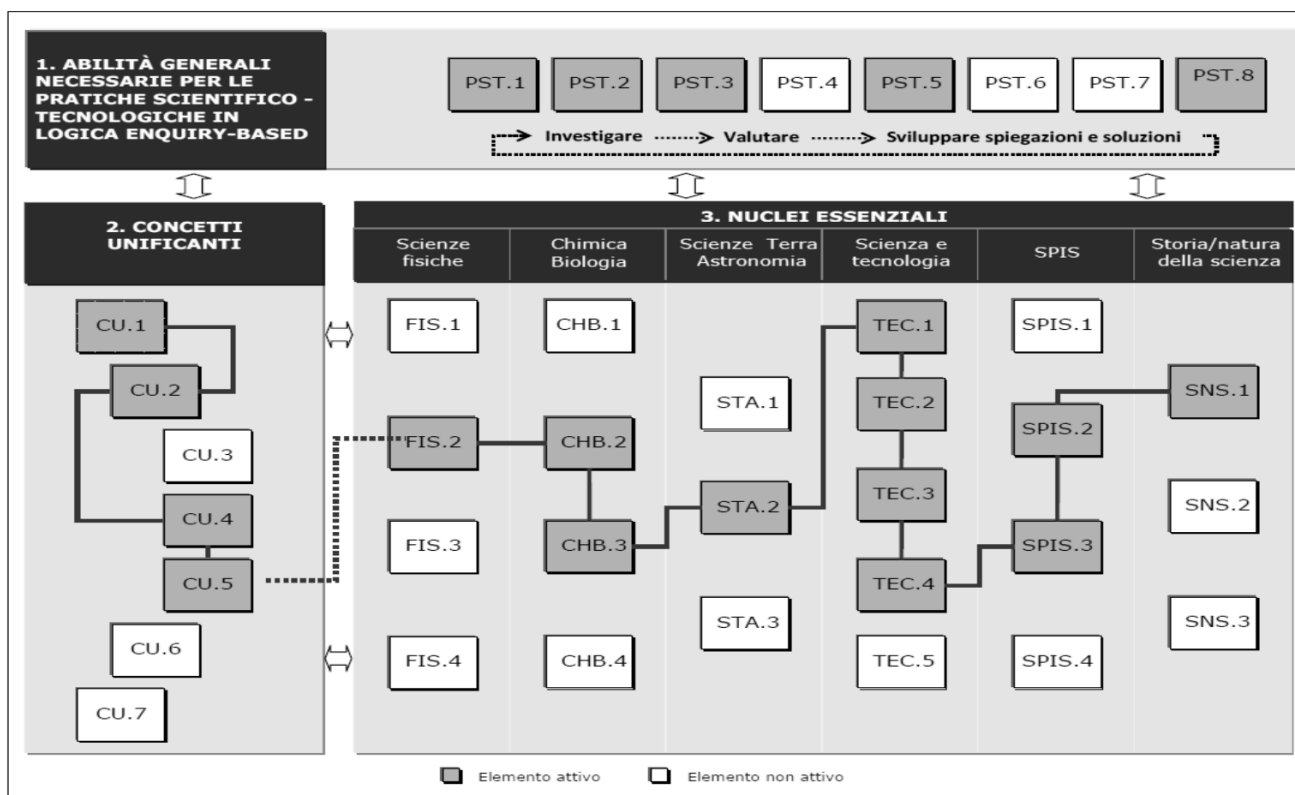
1. ABILITÀ GENERALI NECESSARIE PER LE PRATICHE SCIENTIFICO - TECNOLOGICHE IN LOGICA ENQUIRY-BASED

PST.1 PST.2 PST.3 PST.4 PST.5 PST.6 PST.7 PST.8

Investigare Valutare Sviluppare spiegazioni e soluzioni

2. CONCETTI UNIFICANTI

CU.1
CU.2
CU.3
CU.4
CU.5
CU.6
CU.7

3. NUCLEI ESSENZIALI

| Scienze fisiche | Chimica Biologia | Scienze Terra Astronomia | Scienza e tecnologia | SPIS | Storia/natura della scienza |
|---|---|---|---|---|---|
| FIS.1 | CHB.1 | STA.1 | TEC.1 | SPIS.1 | SNS.1 |
| FIS.2 | CHB.2 | STA.2 | TEC.2 | SPIS.2 | SNS.2 |
| FIS.3 | CHB.3 | STA.3 | TEC.3 | SPIS.3 | SNS.3 |
| FIS.4 | CHB.4 | | TEC.4 | SPIS.4 | |
| | | | TEC.5 | | |

Elemento attivo Elemento non attivo